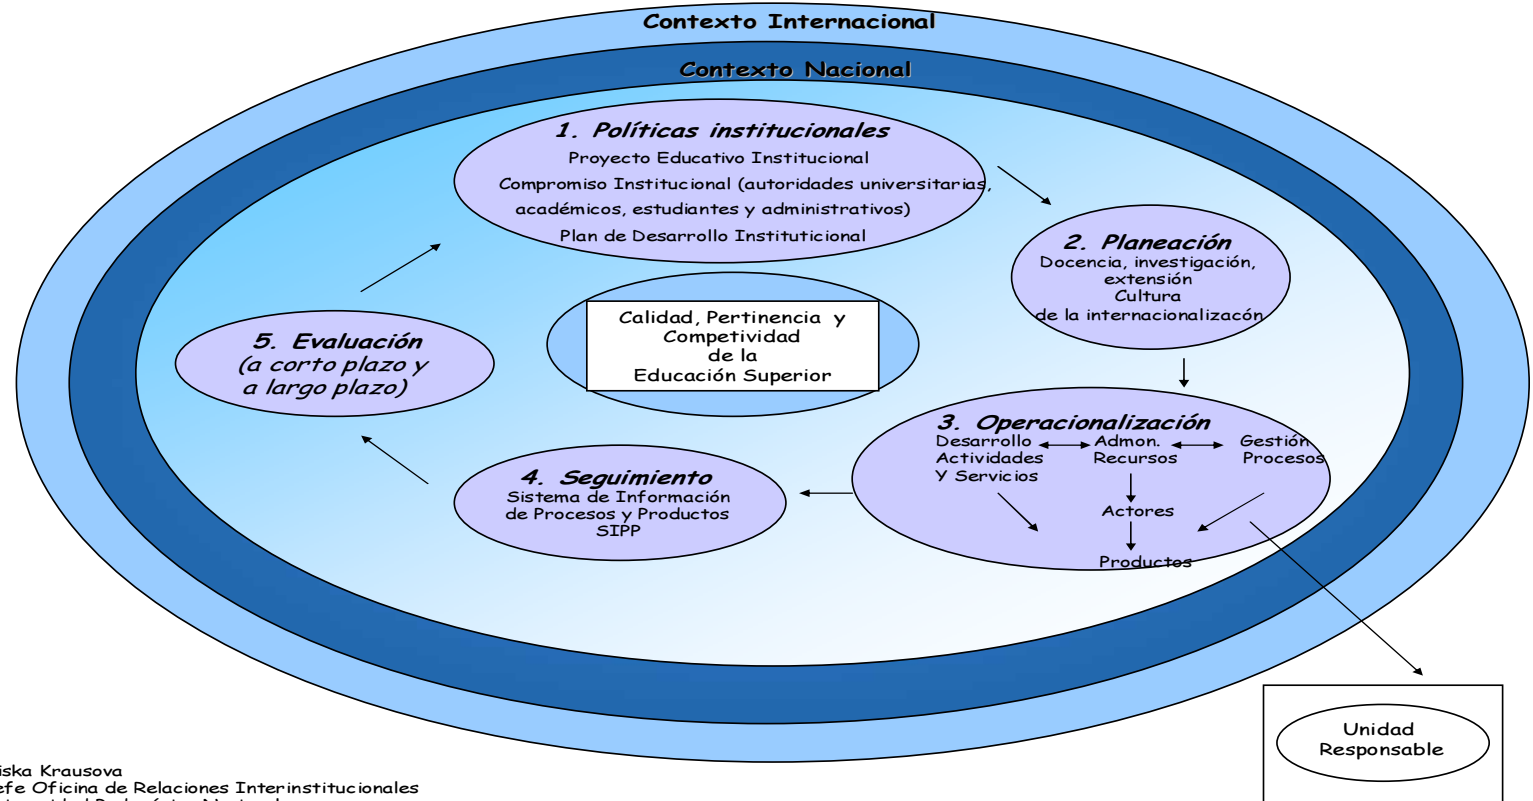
Contexto Internacional

Contexto Nacional

1. Políticas institucionales
Proyecto Educativo Institucional
Compromiso Institucional (autoridades universitarias, académicos, estudiantes y administrativos)
Plan de Desarrollo Instituticional

2. Planeación
Docencia, investigación, extensión
Cultura
de la internacionalizacón

Calidad, Pertinencia y Competividad de la Educación Superior

5. Evaluación
(a corto plazo y a largo plazo)

3. Operacionalización
Desarrollo Actividades Y Servicios
Admon. Recursos
Gestión Procesos
Actores
Productos

4. Seguimiento
Sistema de Información de Procesos y Productos
SIPP

Unidad Responsable

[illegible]iska Krausova
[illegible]efe Oficina de Relaciones Interinstitucionales
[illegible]